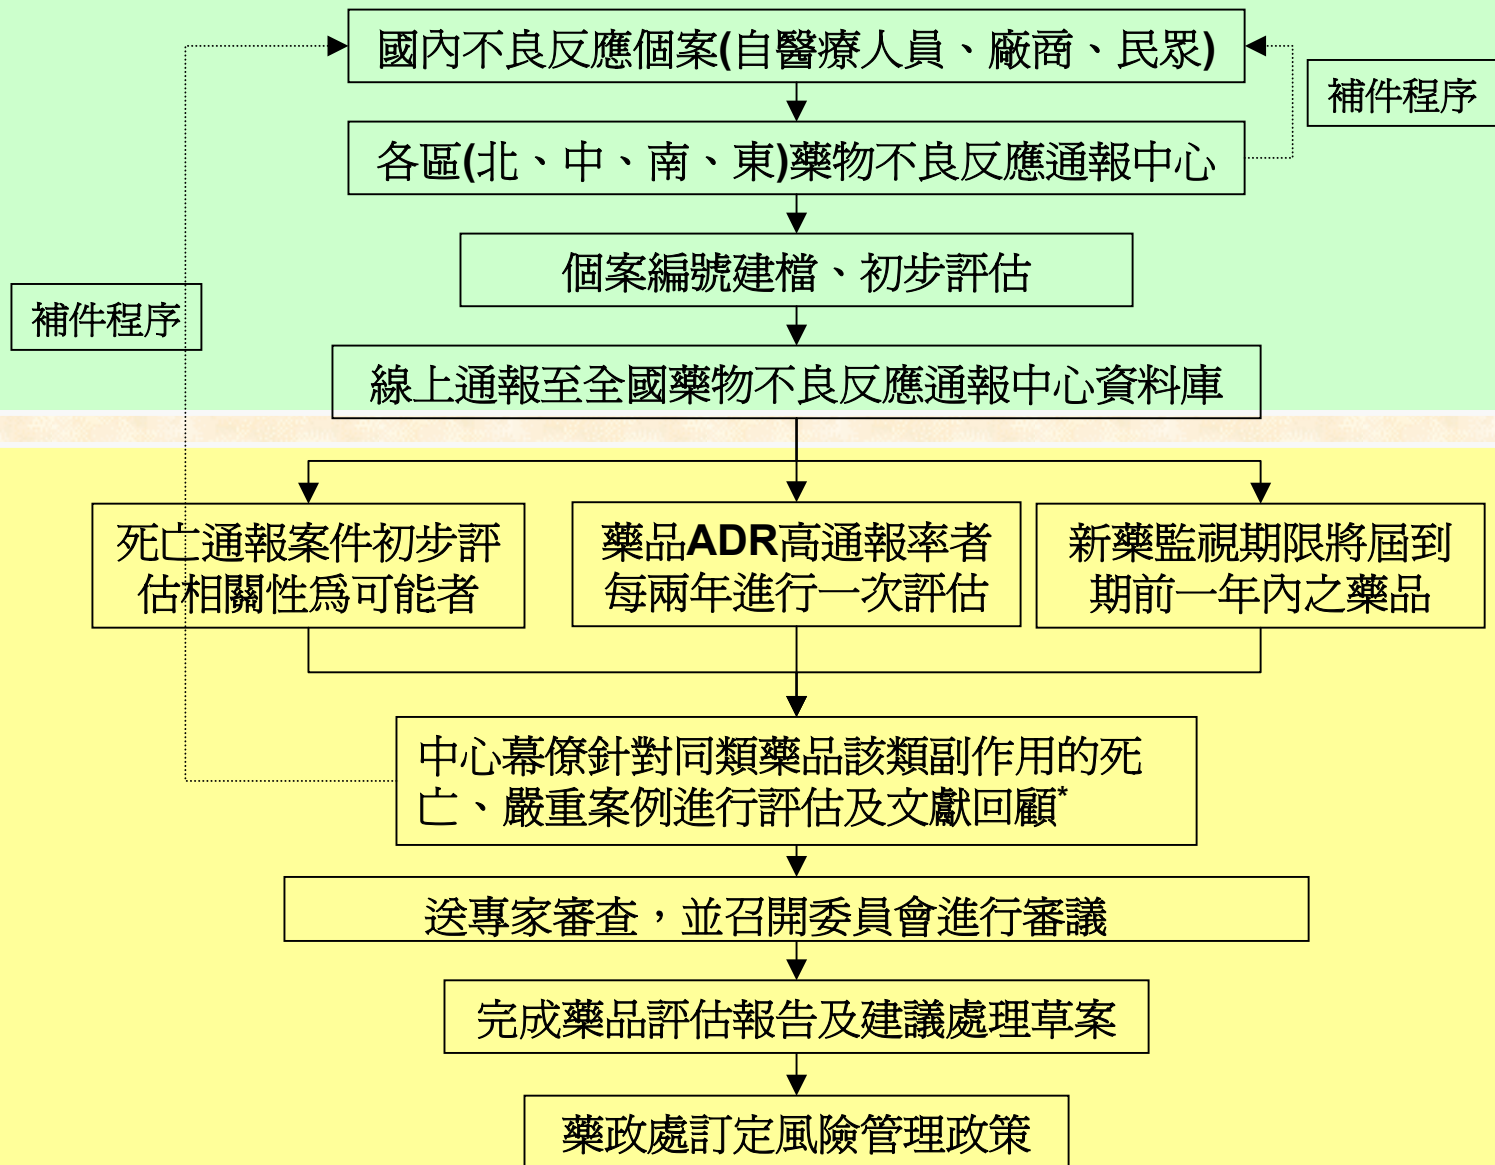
國內不良反應個案(自醫療人員、廠商、民眾)

補件程序

各區(北、中、南、東)藥物不良反應通報中心

個案編號建檔、初步評估

補件程序

線上通報至全國藥物不良反應通報中心資料庫

死亡通報案件初步評估相關性爲可能者

藥品ADR高通報率者每兩年進行一次評估

新藥監視期限將屆到期前一年內之藥品

中心幕僚針對同類藥品該類副作用的死亡、嚴重案例進行評估及文獻回顧*

送專家審查，並召開委員會進行審議

完成藥品評估報告及建議處理草案

藥政處訂定風險管理政策